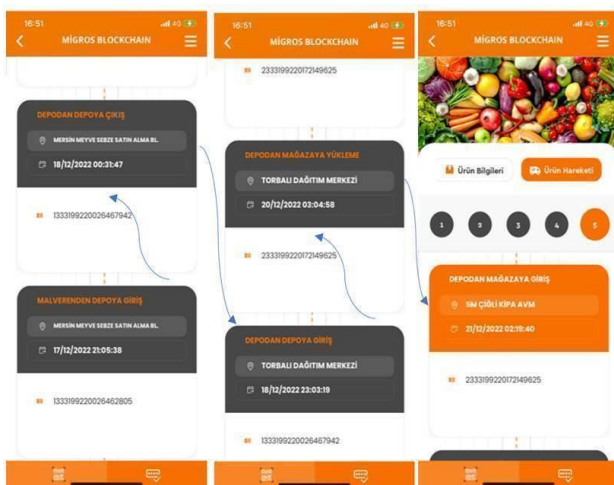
16:51
4G
MİGROS BLOCKCHAIN

DEPODAN DEPOYA ÇIKIŞ
MERSİN MEYVE SEBZE SATIN ALMA BL.
18/12/2022 00:31:47

1333199220026467942

MALVERENDEN DEPOYA GİRİŞ
MERSİN MEYVE SEBZE SATIN ALMA BL.
17/12/2022 21:05:38

1333199220026462805

16:51
4G
MİGROS BLOCKCHAIN

2333199220172149625

DEPODAN MAĞAZAYA YÜKLEME
TORBALI DAĞITIM MERKEZİ
20/12/2022 03:04:58

2333199220172149625

DEPODAN DEPOYA GİRİŞ
TORBALI DAĞITIM MERKEZİ
18/12/2022 22:03:19

1333199220026467942

16:51
4G
MİGROS BLOCKCHAIN

Ürün Bilgileri
Ürün Hareketi

1
2
3
4
5

DEPODAN MAĞAZAYA GİRİŞ
5M ÇİĞLİ KİPA AVM
21/12/2022 02:19:40

2333199220172149625